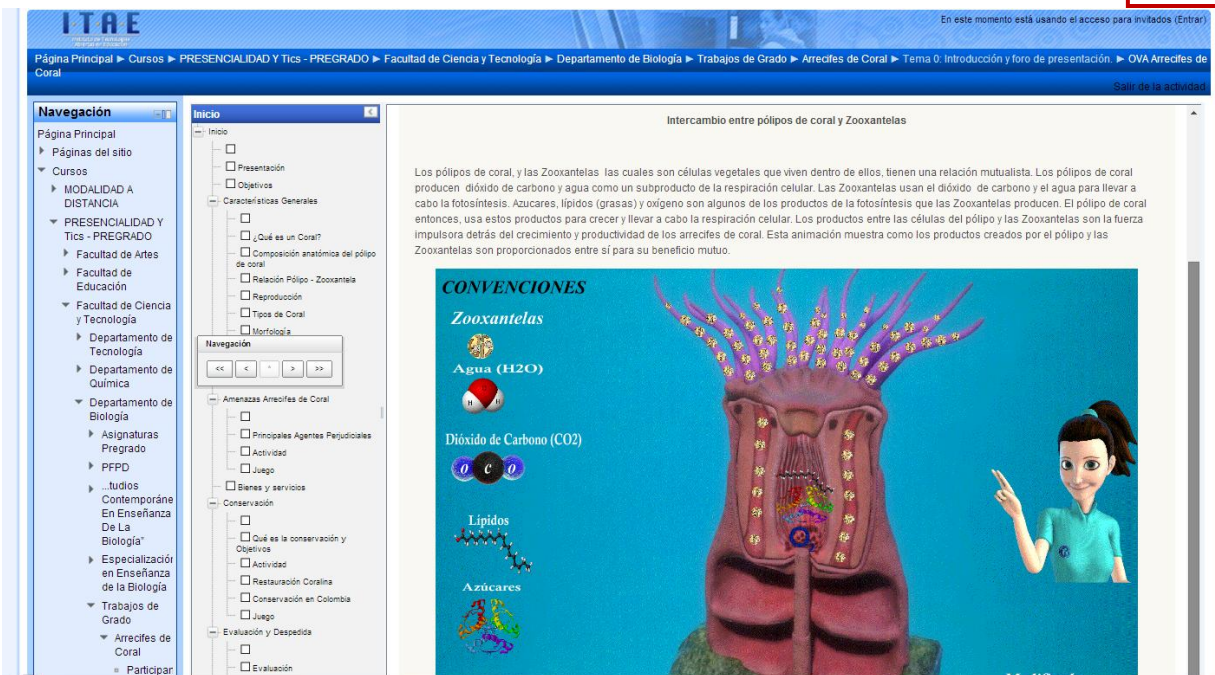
ITAE
Instituto de Tecnologías Abiertas en Educación

En este momento está usando el acceso para invitados (Entrar)

Página Principal ► Cursos ► PRESENCIALIDAD Y Tics - PREGRADO ► Facultad de Ciencia y Tecnología ► Departamento de Biología ► Trabajos de Grado ► Arrecifes de Coral ► Tema 0: Introducción y foro de presentación. ► OVA Arrecifes de Coral

Salir de la actividad

Navegación
Página Principal
Páginas del sitio
Cursos
MODALIDAD A DISTANCIA
PRESENCIALIDAD Y Tics - PREGRADO
Facultad de Artes
Facultad de Educación
Facultad de Ciencia y Tecnología
Departamento de Tecnología
Departamento de Química
Departamento de Biología
Asignaturas Pregrado
PFPD
...tudios Contemporáne En Enseñanza De La Biología"
Especialización en Enseñanza de la Biología
Trabajos de Grado
Arrecifes de Coral
Participar

Inicio
Inicio
Presentación
Objetivos
Características Generales
¿Qué es un Coral?
Composición anatómica del pólipo de coral
Relación Pólipo - Zooxantela
Reproducción
Tipos de Coral
Morfología
Navegación
<< < ^ > >>
Amenazas Arrecifes de Coral
Principales Agentes Perjudiciales
Actividad
Juego
Bienes y servicios
Conservación
Qué es la conservación y Objetivos
Actividad
Restauración Coralina
Conservación en Colombia
Juego
Evaluación y Despedida
Evaluación

Intercambio entre pólipos de coral y Zooxantelas

Los pólipos de coral, y las Zooxantelas las cuales son células vegetales que viven dentro de ellos, tienen una relación mutualista. Los pólipos de coral producen dióxido de carbono y agua como un subproducto de la respiración celular. Las Zooxantelas usan el dióxido de carbono y el agua para llevar a cabo la fotosíntesis. Azucares, lípidos (grasas) y oxígeno son algunos de los productos de la fotosíntesis que las Zooxantelas producen. El pólipo de coral entonces, usa estos productos para crecer y llevar a cabo la respiración celular. Los productos entre las células del pólipo y las Zooxantelas son la fuerza impulsora detrás del crecimiento y productividad de los arrecifes de coral. Esta animación muestra como los productos creados por el pólipo y las Zooxantelas son proporcionados entre sí para su beneficio mutuo.

CONVENCIONES
Zooxantelas
Agua (H2O)
Dióxido de Carbono (CO2)
O C O
Lípidos
Azúcares